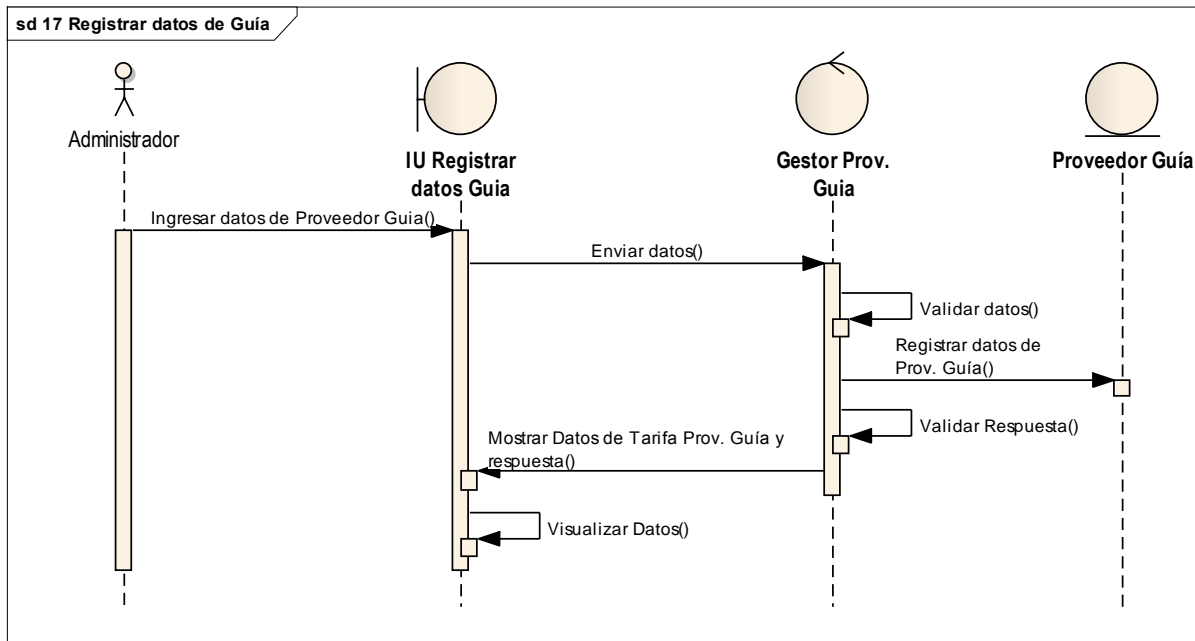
sd 17 Registrar datos de Guía

Administrador

IU Registrar datos Guia

Gestor Prov. Guia

Proveedor Guía

Ingresar datos de Proveedor Guia()

Enviar datos()

Validar datos()

Registrar datos de Prov. Guía()

Validar Respuesta()

Mostrar Datos de Tarifa Prov. Guía y respuesta()

Visualizar Datos()